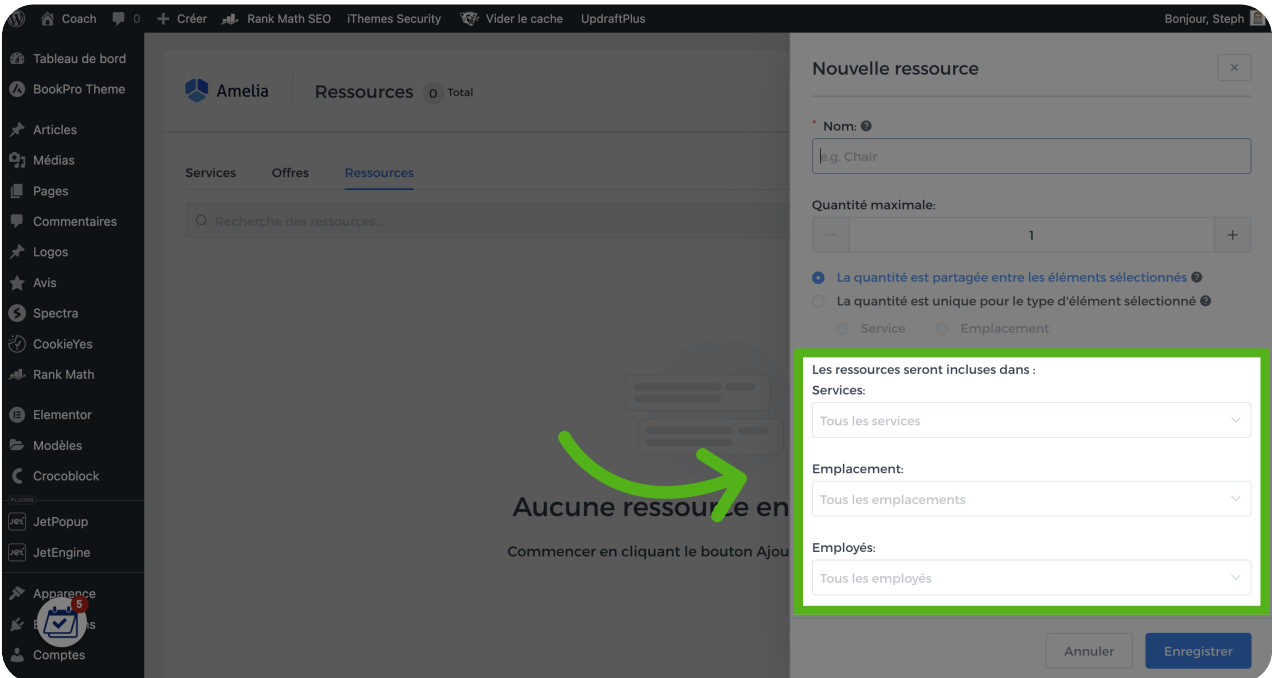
Coach 0 + Créer Rank Math SEO iThemes Security Vider le cache UpdraftPlus Bonjour, Steph

Tableau de bord
BookPro Theme
Articles
Médias
Pages
Commentaires
Logos
Avis
Spectra
CookieYes
Rank Math
Elementor
Modèles
Crocoblock
PLUGINS
JetPopup
JetEngine
Apparence
5
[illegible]s
Comptes

Amelia
Ressources 0 Total

Services Offres Ressources

Recherche des ressources...

Aucune ressource en
Commencer en cliquant le bouton Ajou

Nouvelle ressource

* Nom:
e.g. Chair

Quantité maximale:
− 1 +

La quantité est partagée entre les éléments sélectionnés
La quantité est unique pour le type d'élément sélectionné
Service Emplacement

Les ressources seront incluses dans :
Services:
Tous les services

Emplacement:
Tous les emplacements

Employés:
Tous les employés

Annuler Enregistrer